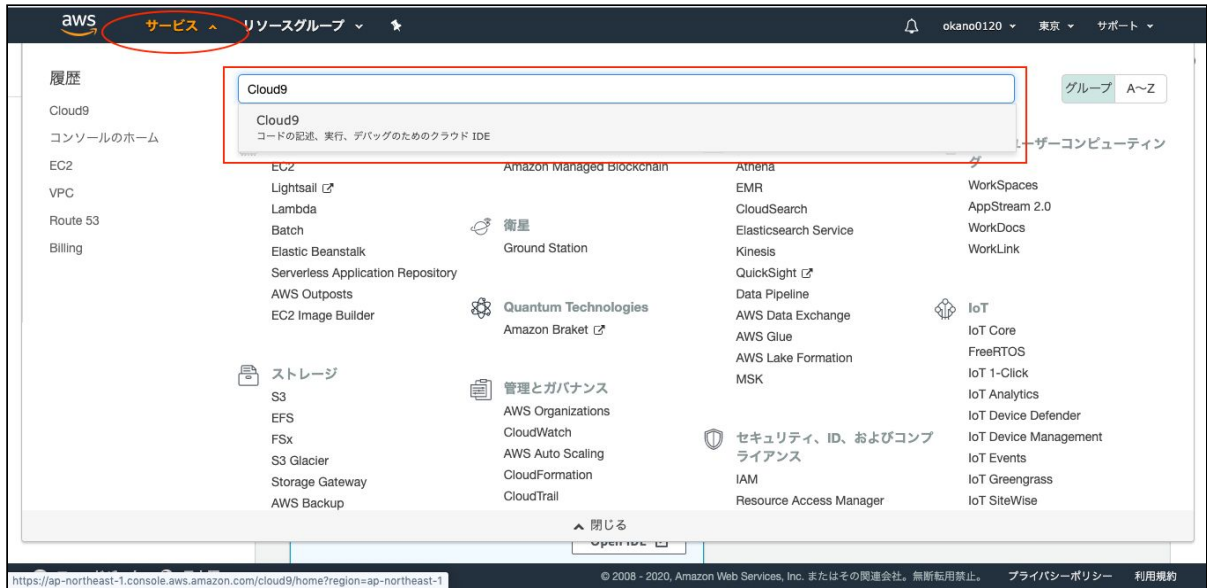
aws サービス ^ リソースグループ ⌄ okano0120 ⌄ 東京 ⌄ サポート ⌄

履歴
Cloud9
コンソールのホーム
EC2
VPC
Route 53
Billing

Cloud9

Cloud9
コードの記述、実行、デバッグのためのクラウド IDE

グループ A~Z

EC2
Lightsail
Lambda
Batch
Elastic Beanstalk
Serverless Application Repository
AWS Outposts
EC2 Image Builder

ストレージ
S3
EFS
FSx
S3 Glacier
Storage Gateway
AWS Backup

Amazon Managed Blockchain

衛星
Ground Station

Quantum Technologies
Amazon Braket

管理とガバナンス
AWS Organizations
CloudWatch
AWS Auto Scaling
CloudFormation
CloudTrail

Athena
EMR
CloudSearch
Elasticsearch Service
Kinesis
QuickSight
Data Pipeline
AWS Data Exchange
AWS Glue
AWS Lake Formation
MSK

セキュリティ、ID、およびコンプライアンス
IAM
Resource Access Manager

ーザーコンピューティング
WorkSpaces
AppStream 2.0
WorkDocs
WorkLink

IoT
IoT Core
FreeRTOS
IoT 1-Click
IoT Analytics
IoT Device Defender
IoT Device Management
IoT Events
IoT Greengrass
IoT SiteWise

^ 閉じる

Open IDE

https://ap-northeast-1.console.aws.amazon.com/cloud9/home?region=ap-northeast-1
© 2008 - 2020, Amazon Web Services, Inc. またはその関連会社。無断転用禁止。 プライバシーポリシー 利用規約